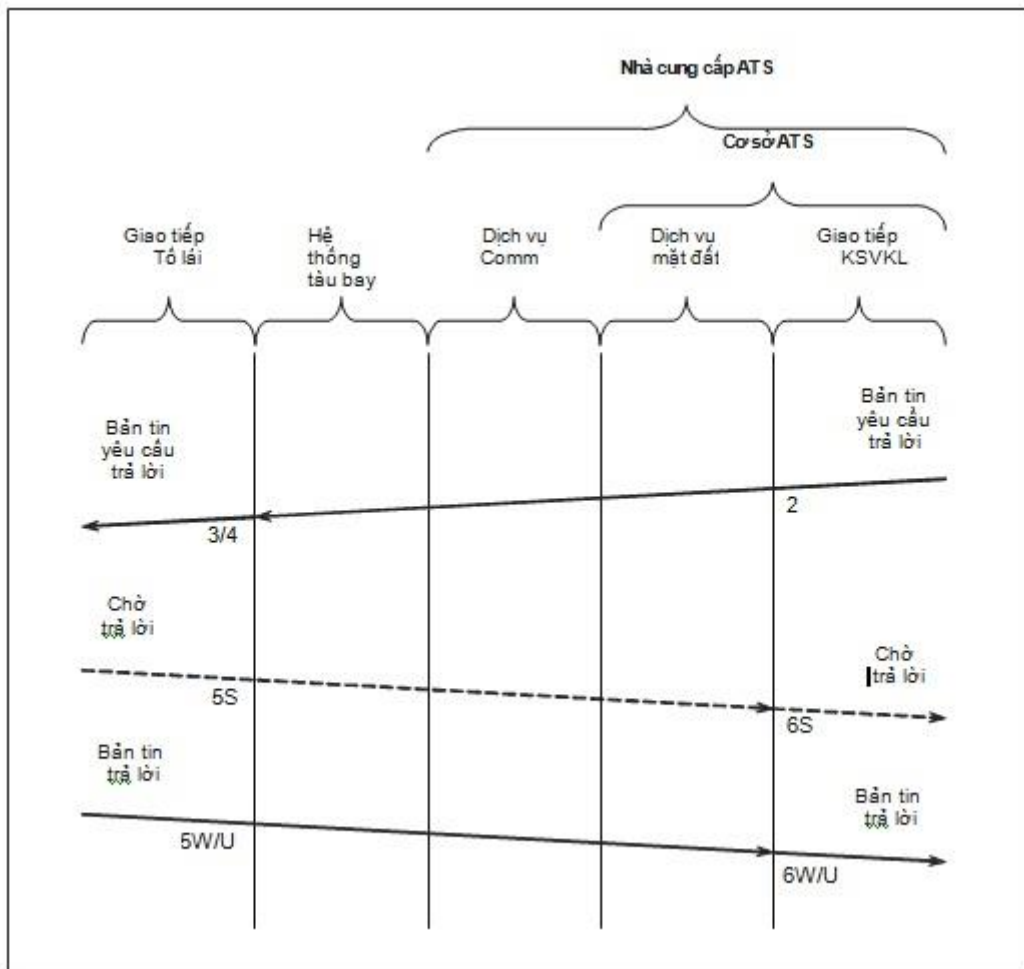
Nhà cung cấp ATS

Cơ sở ATS

Giao tiếp Tổ lái

Hệ thống tàu bay

Dịch vụ Comm

Dịch vụ mặt đất

Giao tiếp KSVKL

Bản tin yêu cầu trả lời

Bản tin yêu cầu trả lời

2

3/4

Chờ trả lời

Chờ trả lời

5S

6S

Bản tin trả lời

Bản tin trả lời

5W/U

6W/U